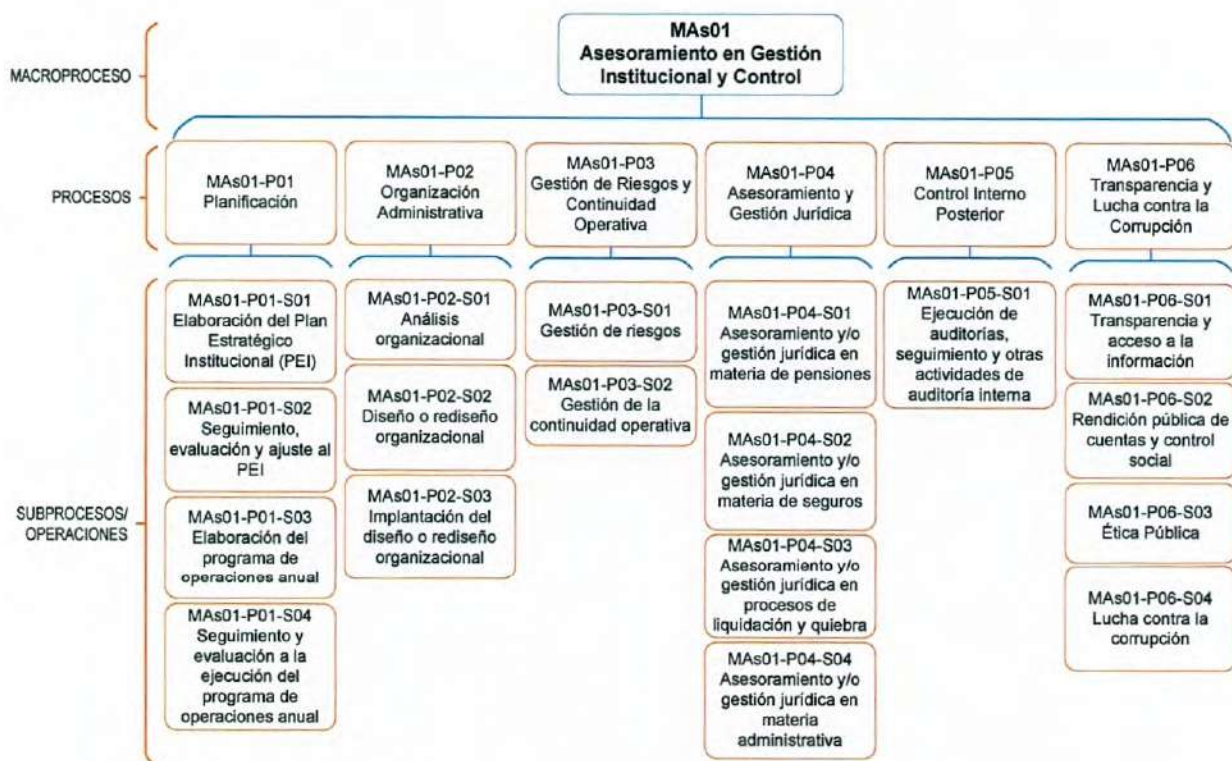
MACROPROCESO

MAs01
Asesoramiento en Gestión Institucional y Control

PROCESOS

MAs01-P01
Planificación

MAs01-P02
Organización Administrativa

MAs01-P03
Gestión de Riesgos y Continuidad Operativa

MAs01-P04
Asesoramiento y Gestión Jurídica

MAs01-P05
Control Interno Posterior

MAs01-P06
Transparencia y Lucha contra la Corrupción

SUBPROCESOS/ OPERACIONES

MAs01-P01-S01
Elaboración del Plan Estratégico Institucional (PEI)

MAs01-P01-S02
Seguimiento, evaluación y ajuste al PEI

MAs01-P01-S03
Elaboración del programa de operaciones anual

MAs01-P01-S04
Seguimiento y evaluación a la ejecución del programa de operaciones anual

MAs01-P02-S01
Análisis organizacional

MAs01-P02-S02
Diseño o rediseño organizacional

MAs01-P02-S03
Implantación del diseño o rediseño organizacional

MAs01-P03-S01
Gestión de riesgos

MAs01-P03-S02
Gestión de la continuidad operativa

MAs01-P04-S01
Asesoramiento y/o gestión jurídica en materia de pensiones

MAs01-P04-S02
Asesoramiento y/o gestión jurídica en materia de seguros

MAs01-P04-S03
Asesoramiento y/o gestión jurídica en procesos de liquidación y quiebra

MAs01-P04-S04
Asesoramiento y/o gestión jurídica en materia administrativa

MAs01-P05-S01
Ejecución de auditorías, seguimiento y otras actividades de auditoría interna

MAs01-P06-S01
Transparencia y acceso a la información

MAs01-P06-S02
Rendición pública de cuentas y control social

MAs01-P06-S03
Ética Pública

MAs01-P06-S04
Lucha contra la corrupción